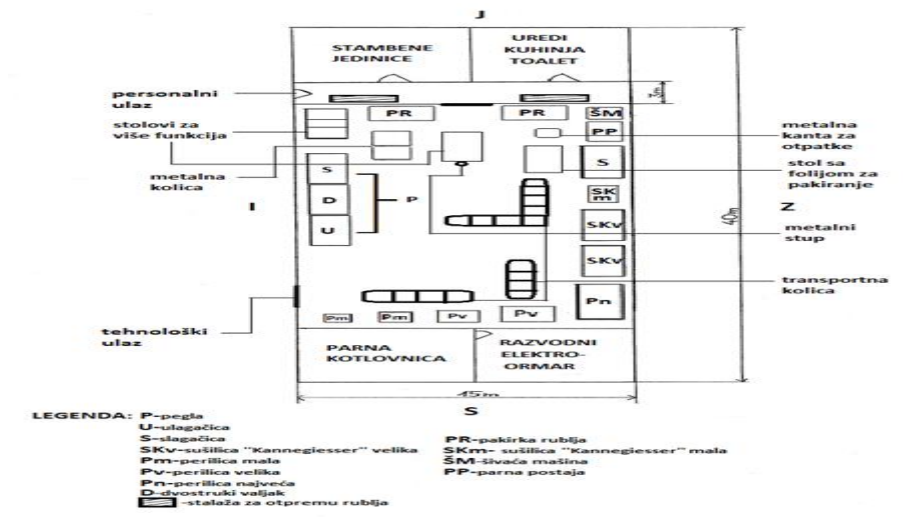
J

STAMBENE JEDINICE

UREDI KUHINJA TOALET

personalni ulaz

3m

stolovi za više funkcija

PR

PR

ŠM

PP

metalna kanta za otpatke

metalna kolica

S

stol sa folijom za pakiranje

S

SK m

D

P

I

Z

40m

U

SKv

metalni stup

SKv

transportna kolica

Pn

tehnološki ulaz

Pm

Pm

Pv

Pv

PARNA KOTLOVNICA

RAZVODNI ELEKTRO-ORMAR

15m

S

LEGENDA: P-pegla
U-ulagačica
S-slagačica
SKv-sušilica "Kannegiesser" velika
Pm-perilica mala
Pv-perilica velika
Pn-perilica najveća
D-dvostruki valjak
-stalaža za otpremu rublja

PR-pakirka rublja
SKm- sušilica "Kannegiesser" mala
ŠM-šivaća mašina
PP-parna postaja